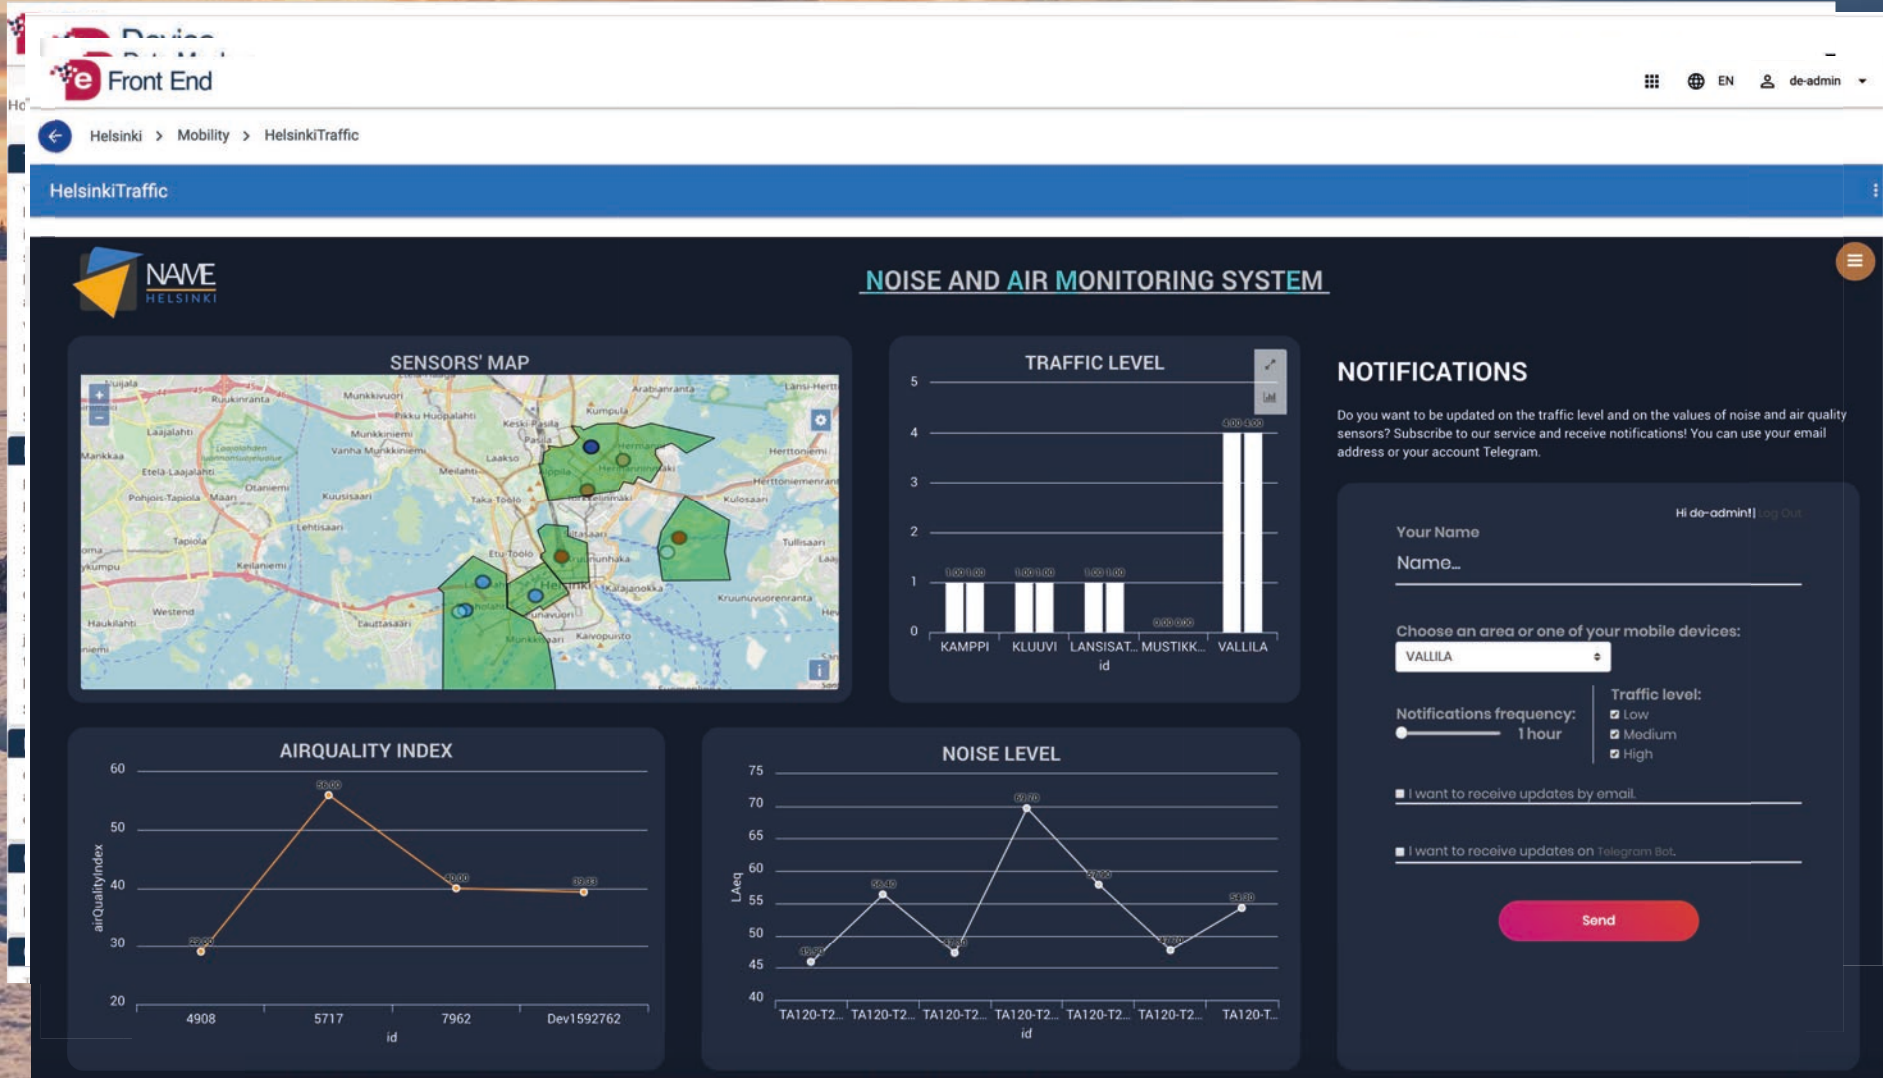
Front End

EN de-admin

Helsinki > Mobility > HelsinkiTraffic

HelsinkiTraffic

NAME HELSINKI

NOISE AND AIR MONITORING SYSTEM

SENSORS' MAP

Munkkivuori, Pikku Huopalahti, Munkkiniemi, Vanha Munkkiniemi, Laakso, Meilahti, Taka Töölö, Etu Töölö, Kumpula, Keski-Pasila, Pasila, Hermanni, Vallila, Sörnäinen, Kallio, Hakaniemi, Kluuvi, Kamppi, Kalajanokka, Kruununhaka, Punavuori, Kaivopuisto, Herttoniemi, Kulosaari, Tullisaari, Lehtisaari, Kuusisaari, Tapiola, Westend, Haukilahti, Otaniemi, Keilaniemi, Laajalahti, Marikkaa, Etelä-Laajalahti, Pohjois-Tapiola, Ruukinranta, Arabianranta, Lauttasaari, Kruunuvuorenranta

TRAFFIC LEVEL

| | KAMPPI | KLUUVI | LANSISAT... | MUSTIKK... | VALLILA |
|---|---|---|---|---|---|
| | 1.00 1.00 | 1.00 1.00 | 1.00 1.00 | 0.00 0.00 | 4.00 4.00 |

5 4 3 2 1 0
id

NOTIFICATIONS

Do you want to be updated on the traffic level and on the values of noise and air quality sensors? Subscribe to our service and receive notifications! You can use your email address or your account Telegram.

Hi de-admin!| Log Out

Your Name
Name...

Choose an area or one of your mobile devices:
VALLILA

Notifications frequency:
1 hour

Traffic level:
Low
Medium
High

I want to receive updates by email.

I want to receive updates on Telegram Bot.

Send

AIRQUALITY INDEX

60 50 40 30 20
airQualityIndex
4908 5717 7962 Dev1592762
id

NOISE LEVEL

75 70 65 60 55 50 45 40
LAeq
TA120-T2... TA120-T2... TA120-T2... TA120-T2... TA120-T2... TA120-T2... TA120-T...
id